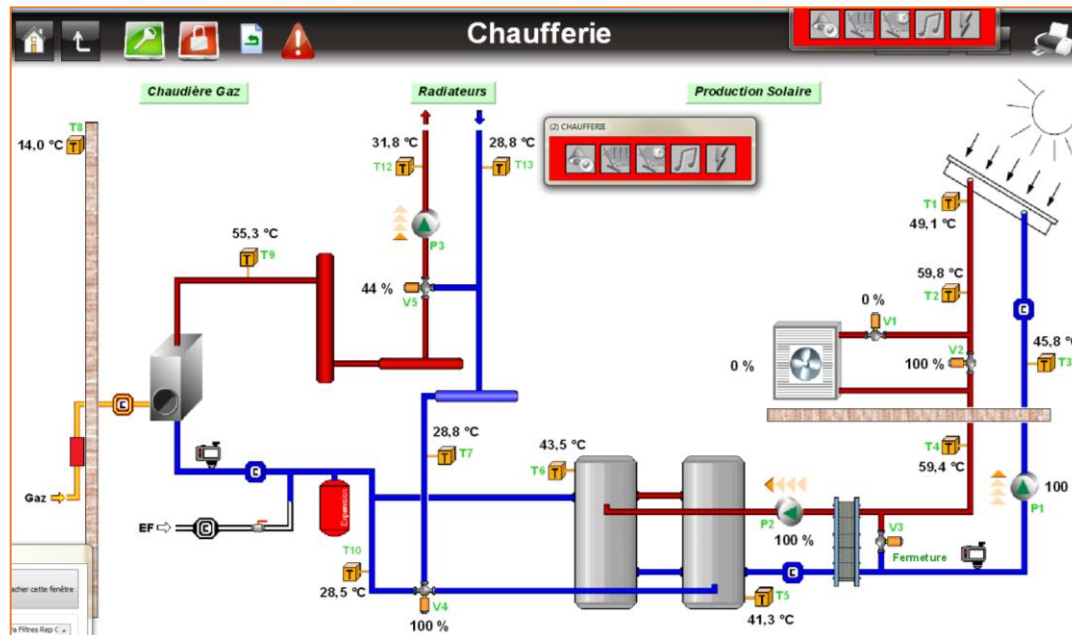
Chaufferie

Chaudière Gaz

Radiateurs

Production Solaire

(2) CHAUFFERIE

T8
14,0 °C

31,8 °C
T12

28,8 °C
T13

P3

55,3 °C
T9

44 %
V5

T1
49,1 °C

59,8 °C
T2

0 %
V1

V2
100 %

0 %

45,8 °C
T3

28,8 °C
T7

43,5 °C
T6

T4
59,4 °C

100
P1

Gaz

EF

Expansion

P2
100 %

V3
Fermeture

T10
28,5 °C

V4
100 %

T5
41,3 °C

acher cette fenêtre

a Filtres Rep C